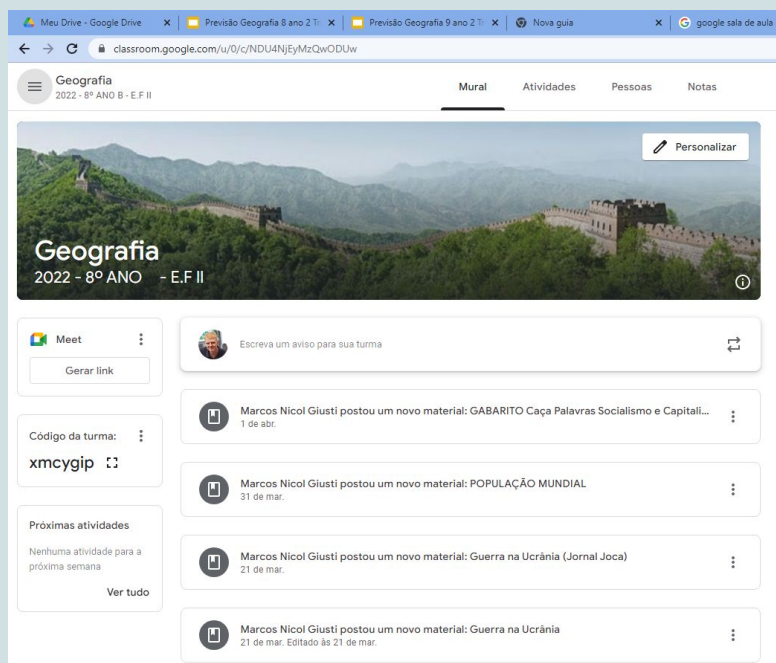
Meu Drive - Google Drive | Previsão Geografia 8 ano 2 Tr | Previsão Geografia 9 ano 2 Tr | Nova guia | google sala de aula

classroom.google.com/u/0/c/NDU4NjEyMzQwODUw

Geografia
2022 - 8º ANO B - E.F II

Mural | Atividades | Pessoas | Notas

Personalizar

Geografia
2022 - 8º ANO - E.F II

Meet
Gerar link

Código da turma:
xmcygip

Próximas atividades
Nenhuma atividade para a próxima semana
Ver tudo

Escreva um aviso para sua turma

Marcos Nicol Giusti postou um novo material: GABARITO Caça Palavras Socialismo e Capitali...
1 de abr.

Marcos Nicol Giusti postou um novo material: POPULAÇÃO MUNDIAL
31 de mar.

Marcos Nicol Giusti postou um novo material: Guerra na Ucrânia (Jornal Joca)
21 de mar.

Marcos Nicol Giusti postou um novo material: Guerra na Ucrânia
21 de mar. Editado às 21 de mar.